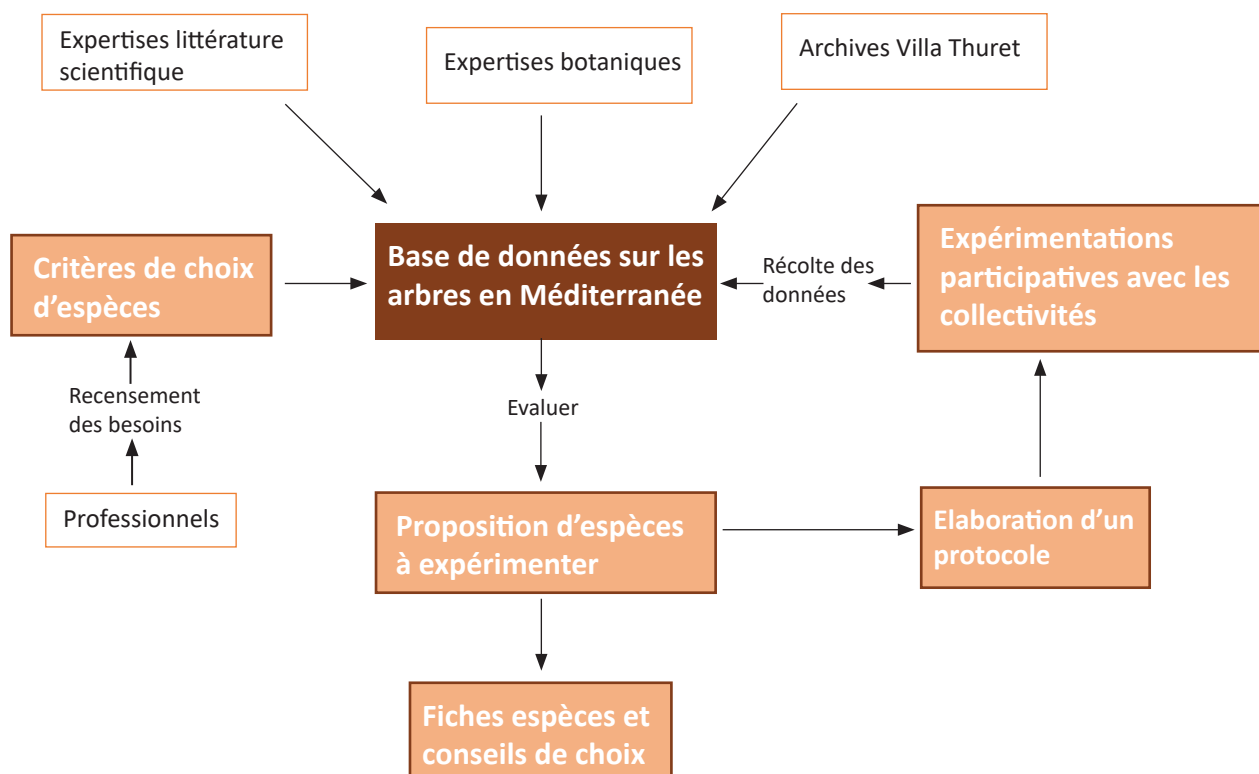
Expertises littérature scientifique

Expertises botaniques

Archives Villa Thuret

Critères de choix d’espèces

Base de données sur les arbres en Méditerranée

Récolte des données

Expérimentations participatives avec les collectivités

Recensement des besoins

Evaluer

Professionnels

Proposition d’espèces à expérimenter

Elaboration d’un protocole

Fiches espèces et conseils de choix